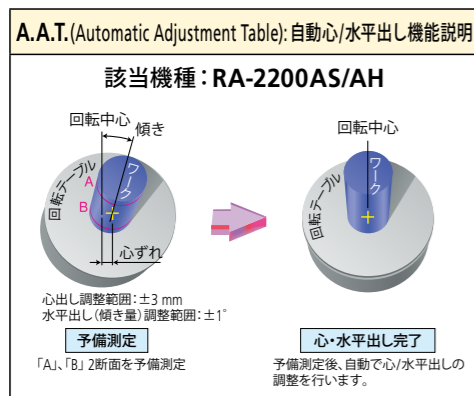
A.A.T.(Automatic Adjustment Table): 自動心/水平出し機能説明

該当機種：RA-2200AS/AH

回転中心
傾き
A
B
ワーク
回転テーブル
心ずれ

心出し調整範囲：±3 mm
水平出し（傾き量）調整範囲：±1°

予備測定
「A」、「B」2断面を予備測定

回転中心
ワーク
回転テーブル

心・水平出し完了
予備測定後、自動で心/水平出しの調整を行います。